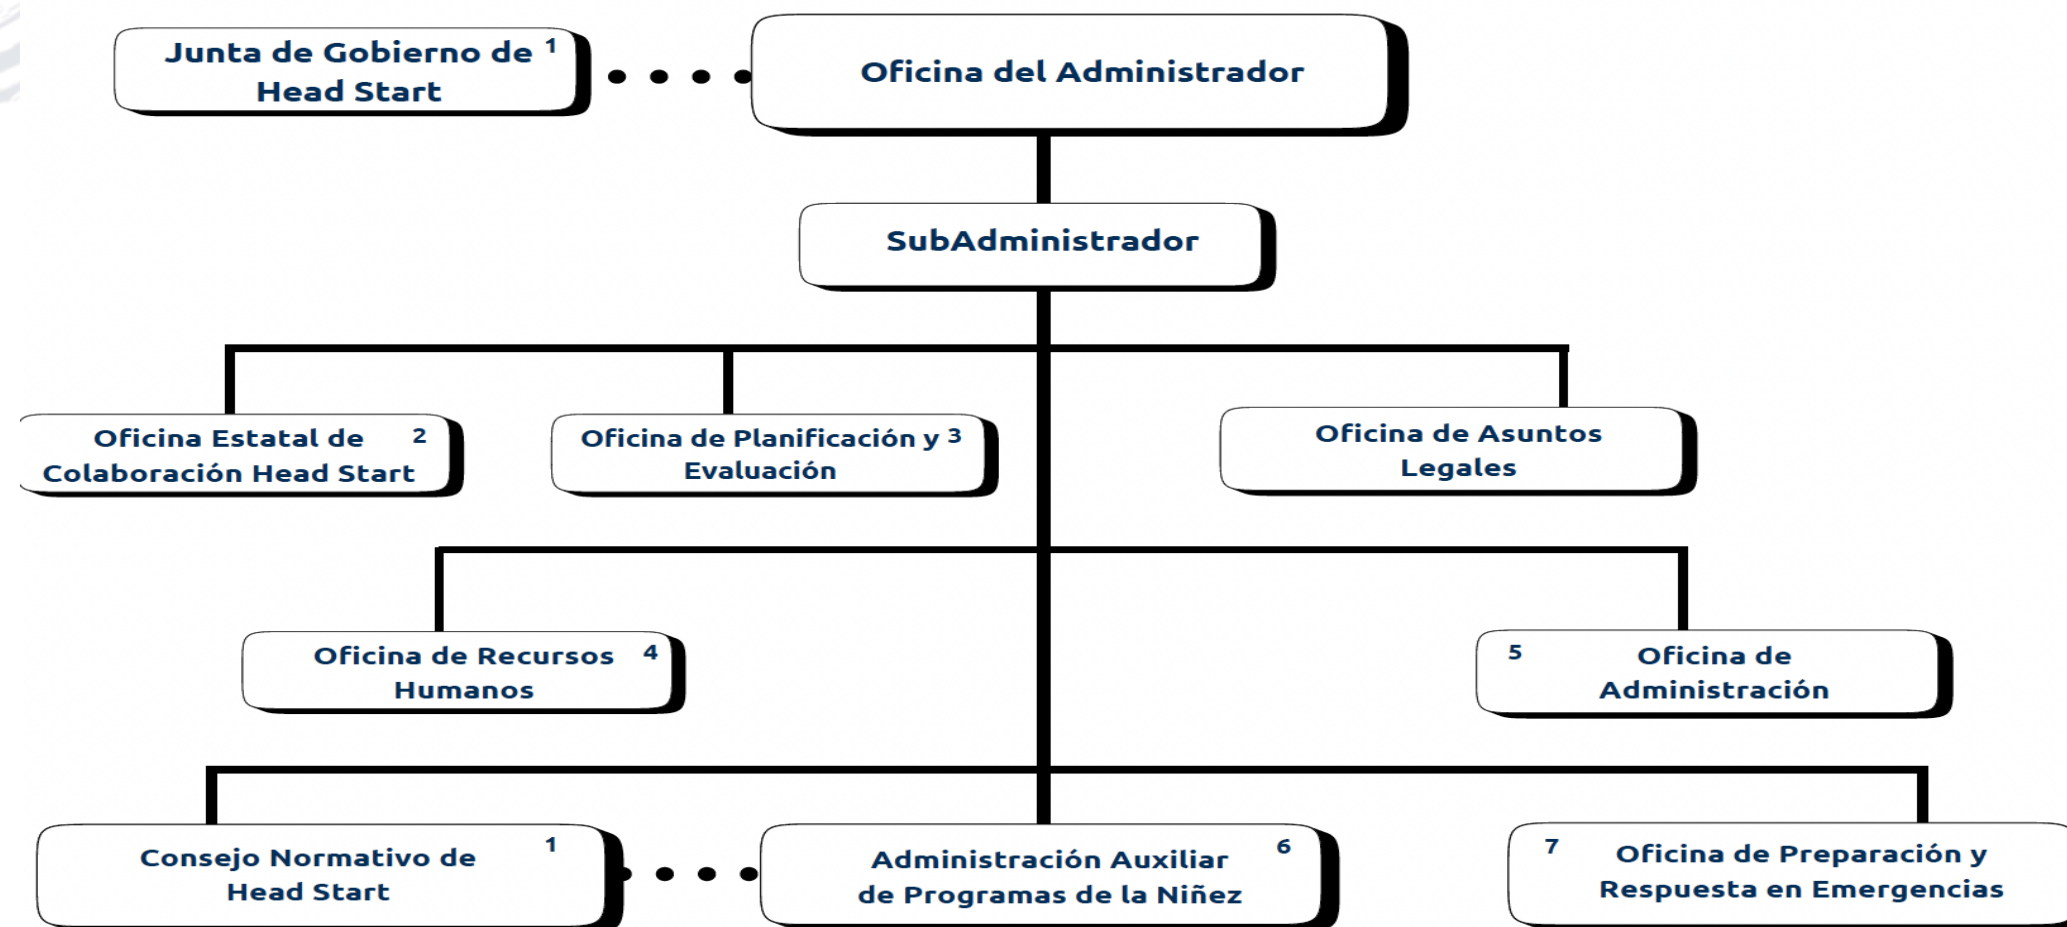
Junta de Gobierno de Head Start 1

Oficina del Administrador

SubAdministrador

Oficina Estatal de Colaboración Head Start 2

Oficina de Planificación y Evaluación 3

Oficina de Asuntos Legales

Oficina de Recursos Humanos 4

5 Oficina de Administración

Consejo Normativo de Head Start 1

Administración Auxiliar de Programas de la Niñez 6

7 Oficina de Preparación y Respuesta en Emergencias